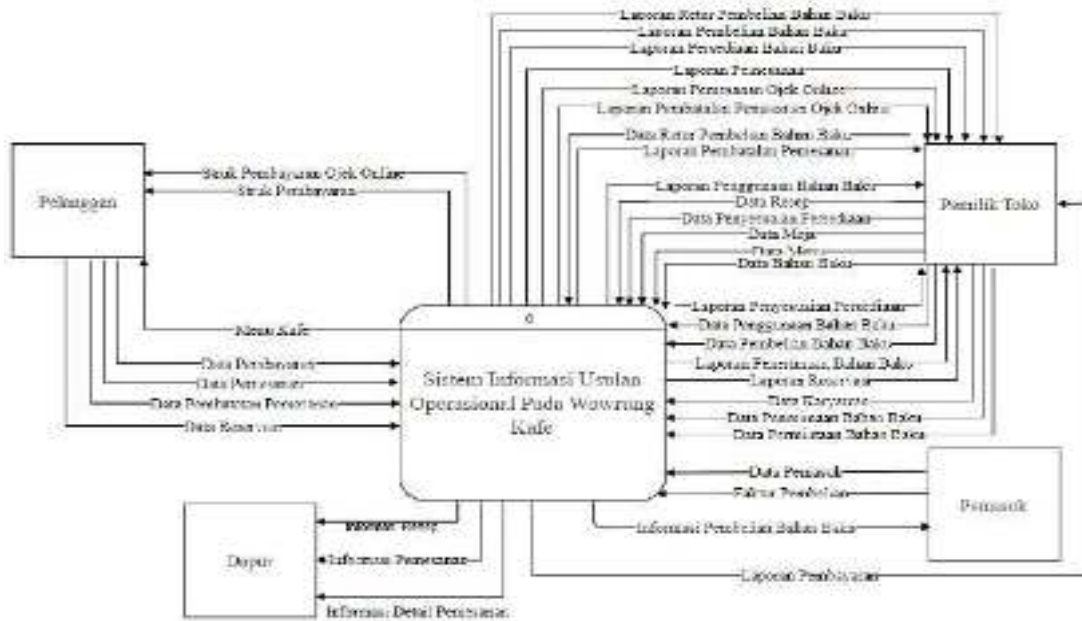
Laporan Retur Pembelian Bahan Baku
Laporan Pembelian Bahan Baku
Laporan Persediaan Bahan Baku
Laporan Pemesanan
Laporan Pemesanan Ojek Online
Laporan Pembatalan Pemesanan Ojek Online
Data Retur Pembelian Bahan Baku
Laporan Pembatalan Pemesanan
Laporan Penggunaan Bahan Baku
Data Resep
Data Penyesuaian Persediaan
Data Meja
Data Menu
Data Bahan Baku

Pelanggan

Struk Pembayaran Ojek Online
Struk Pembayaran

Pemilik Toko

Menu Kafe
Data Pembayaran
Data Pemesanan
Data Pembatalan Pemesanan
Data Reservasi

0

Sistem Informasi Usulan Operasional Pada Wowrung Kafe

Laporan Penyesuaian Persediaan
Data Penggunaan Bahan Baku
Data Pembelian Bahan Baku
Laporan Penerimaan Bahan Baku
Laporan Reservasi
Data Karyawan
Data Penerimaan Bahan Baku
Data Persediaan Bahan Baku

Data Pemasok
Faktur Pembelian

Pemasok

Informasi Pembelian Bahan Baku

Informasi Resep
Informasi Pemesanan
Informasi Detail Pemesanan

Dapur

Laporan Pembayaran